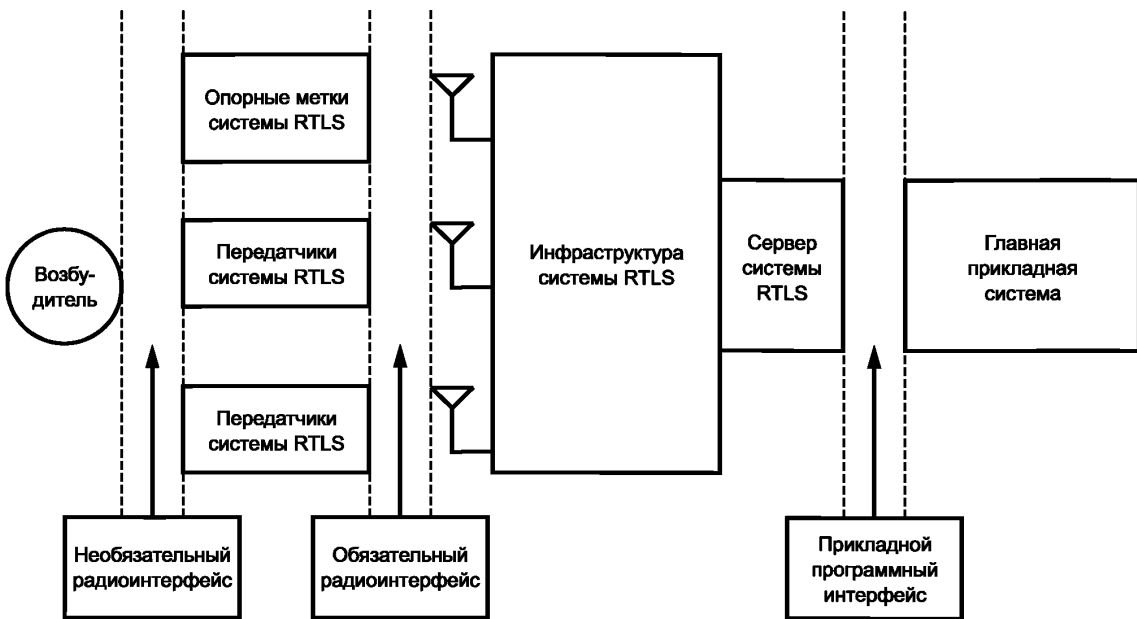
Опорные метки системы RTLS

Передатчики системы RTLS

Передатчики системы RTLS

Возбу-дитель

Инфраструктура системы RTLS

Сервер системы RTLS

Главная прикладная система

Необязательный радиоинтерфейс

Обязательный радиоинтерфейс

Прикладной программный интерфейс